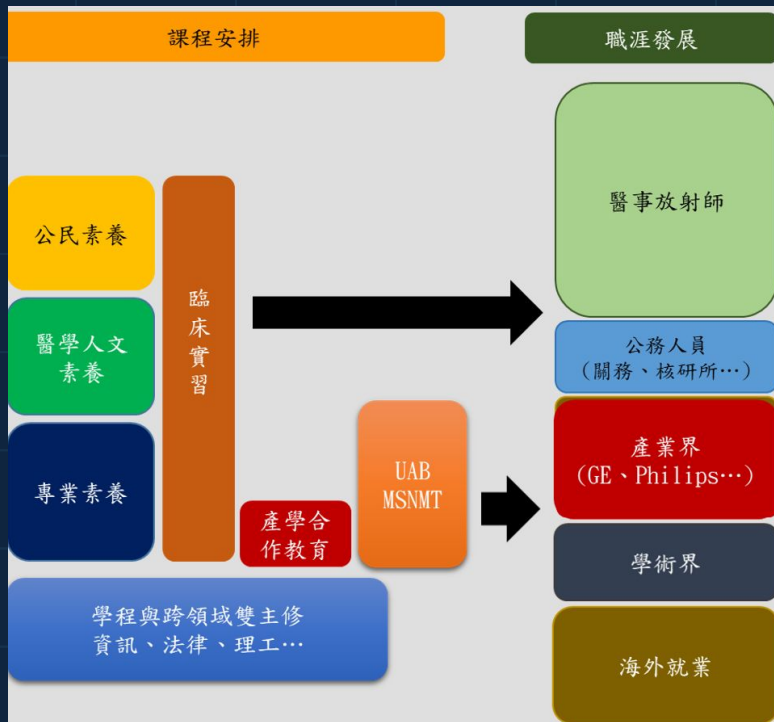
課程安排

職涯發展

公民素養

醫學人文素養

專業素養

臨床實習

產學合作教育

UAB MSNMT

學程與跨領域雙主修
資訊、法律、理工…

醫事放射師

公務人員
(關務、核研所…)

產業界
(GE、Philips…)

學術界

海外就業